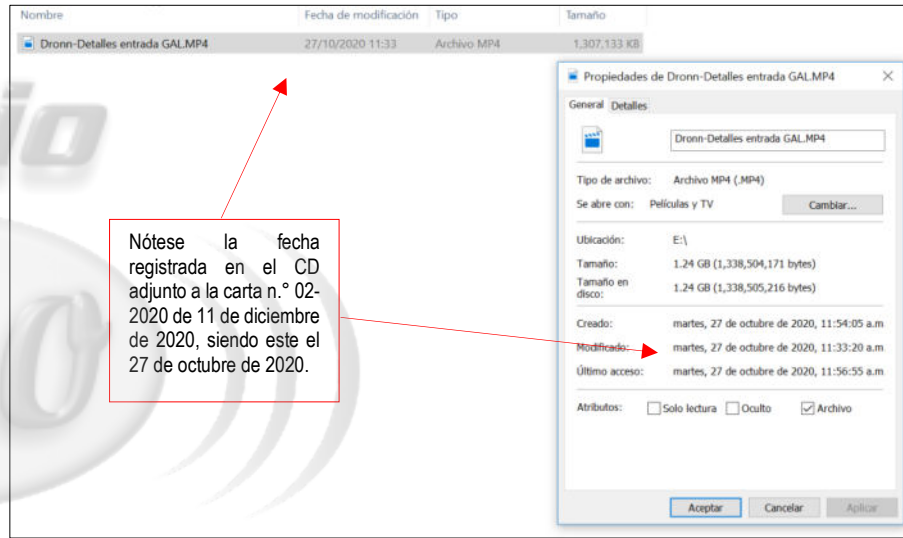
| Nombre | Fecha de modificación | Tipo | Tamaño |
|---|---|---|---|
| Dronn-Detalles entrada GAL.MP4 | 27/10/2020 11:33 | Archivo MP4 | 1,307,133 KB |

Nótese la fecha registrada en el CD adjunto a la carta n.° 02-2020 de 11 de diciembre de 2020, siendo este el 27 de octubre de 2020.

Propiedades de Dronn-Detalles entrada GAL.MP4

General Detalles

Dronn-Detalles entrada GAL.MP4

Tipo de archivo: Archivo MP4 (.MP4)

Se abre con: Películas y TV Cambiar...

Ubicación: E:\

Tamaño: 1.24 GB (1,338,504,171 bytes)

Tamaño en disco: 1.24 GB (1,338,505,216 bytes)

Creado: martes, 27 de octubre de 2020, 11:54:05 a.m

Modificado: martes, 27 de octubre de 2020, 11:33:20 a.m

Último acceso: martes, 27 de octubre de 2020, 11:56:55 a.m

Atributos: Solo lectura Oculto Archivo

Aceptar Cancelar Aplicar